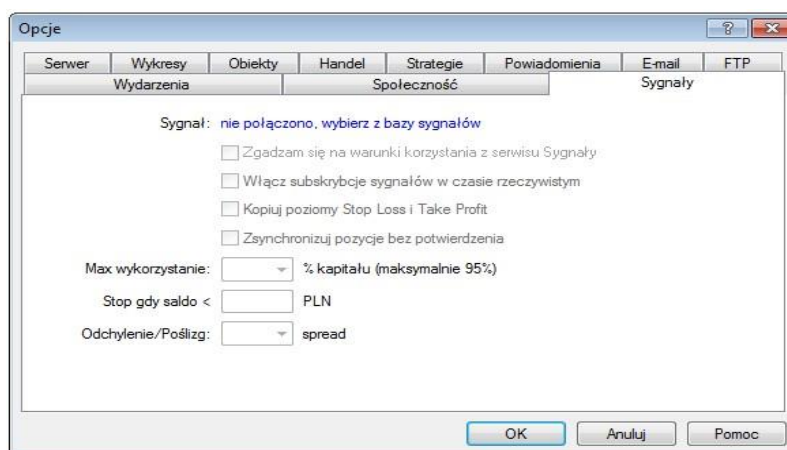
Opcje

?

Serwer | Wykresy | Obiekty | Handel | Strategie | Powiadomienia | E-mail | FTP

Wydarzenia | Społeczność | Sygnały

Sygnał: nie połączono, wybierz z bazy sygnałów

Zgadzam się na warunki korzystania z serwisu Sygnały

Włącz subskrybcje sygnałów w czasie rzeczywistym

Kopiuj poziomy Stop Loss i Take Profit

Zsynchronizuj pozycje bez potwierdzenia

Max wykorzystanie: % kapitału (maksymalnie 95%)

Stop gdy saldo < PLN

Odchylenie/Poślizg: spread

OK | Anuluj | Pomoc